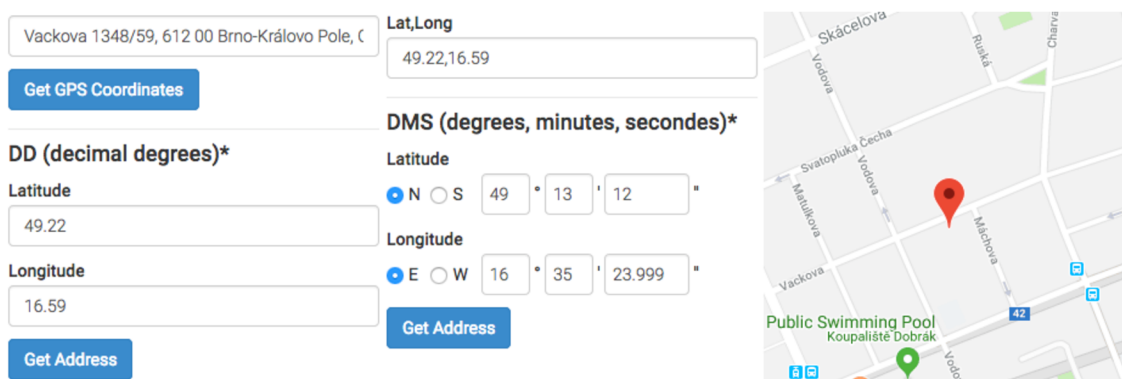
Vackova 1348/59, 612 00 Brno-Královo Pole, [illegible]

Get GPS Coordinates

DD (decimal degrees)*

Latitude

49.22

Longitude

16.59

Get Address

Lat,Long

49.22,16.59

DMS (degrees, minutes, secondes)*

Latitude

N S 49 ° 13 ' 12 "

Longitude

E W 16 ° 35 ' 23.999 "

Get Address

Skácelova
Ruská
Charva
Vodova
Svatopluka Čecha
Matulkova
Vodova
Máchova
Vackova
42
Public Swimming Pool
Koupaliště Dobrák
Vodo